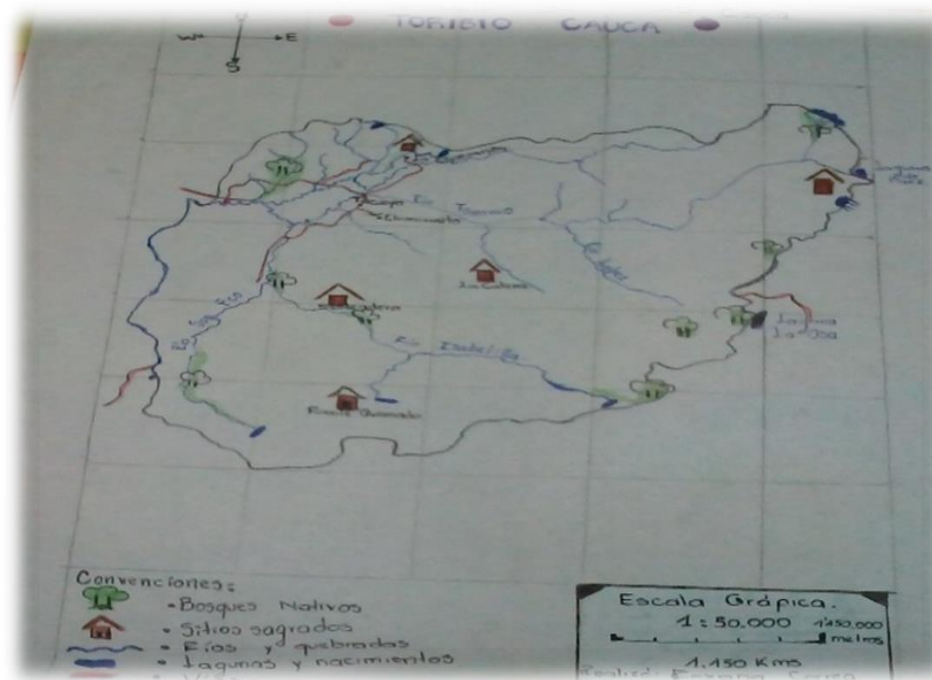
TORIBIO CAUCA

W E
S

Río Isabelilla

Laguna La Joya

Convenciones:
- Bosques Nativos
- Sitios sagrados
- Ríos y quebradas
- Lagunas y nacimientos

Escala Gráfica.
1: 50.000 1:450.000 metros
1.150 Kms

Realizó: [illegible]